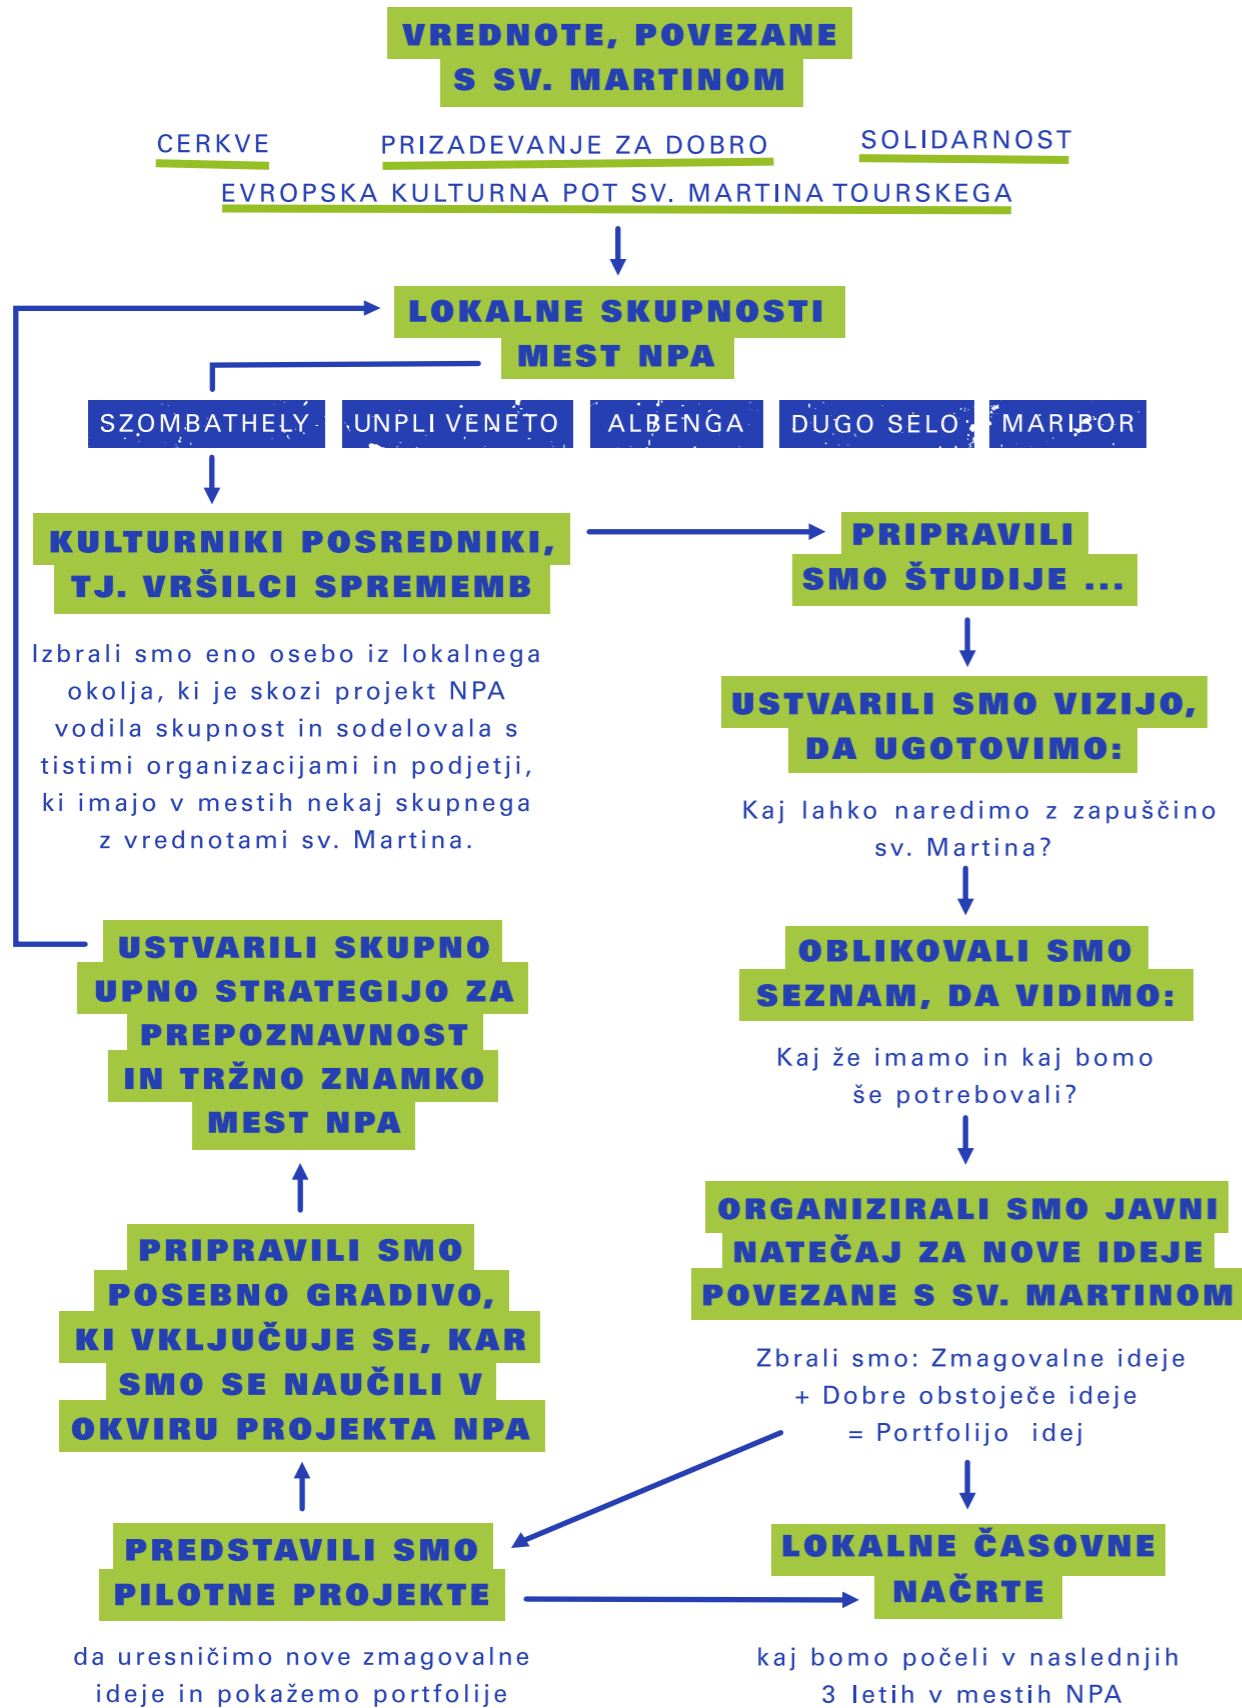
VREDNOTE, POVEZANE S SV. MARTINOM

CERKVE

PRIZADEVANJE ZA DOBRO

SOLIDARNOST

EVROPSKA KULTURNA POT SV. MARTINA TOURSKEGA

LOKALNE SKUPNOSTI MEST NPA

SZOMBATHELY

UNPLI VENETO

ALBENGA

DUGO SELO

MARIBOR

KULTURNIKI POSREDNIKI, TJ. VRŠILCI SPREMEMB

Izbrali smo eno osebo iz lokalnega okolja, ki je skozi projekt NPA vodila skupnost in sodelovala s tistimi organizacijami in podjetji, ki imajo v mestih nekaj skupnega z vrednotami sv. Martina.

PRIPRAVILI SMO ŠTUDIJE ...

USTVARILI SMO VIZIJO, DA UGOTOVIMO:

Kaj lahko naredimo z zapuščino sv. Martina?

OBLIKOVALI SMO SEZNAM, DA VIDIMO:

Kaj že imamo in kaj bomo še potrebovali?

ORGANIZIRALI SMO JAVNI NATEČAJ ZA NOVE IDEJE POVEZANE S SV. MARTINOM

Zbrali smo: Zmagovalne ideje + Dobre obstoječe ideje = Portfolijo idej

LOKALNE ČASOVNE NAČRTE

kaj bomo počeli v naslednjih 3 letih v mestih NPA

USTVARILI SKUPNO UPNO STRATEGIJO ZA PREPOZNAVNOST IN TRŽNO ZNAMKO MEST NPA

PRIPRAVILI SMO POSEBNO GRADIVO, KI VKLJUČUJE SE, KAR SMO SE NAUČILI V OKVIRU PROJEKTA NPA

PREDSTAVILI SMO PILOTNE PROJEKTE

da uresničimo nove zmagovalne ideje in pokažemo portfolije